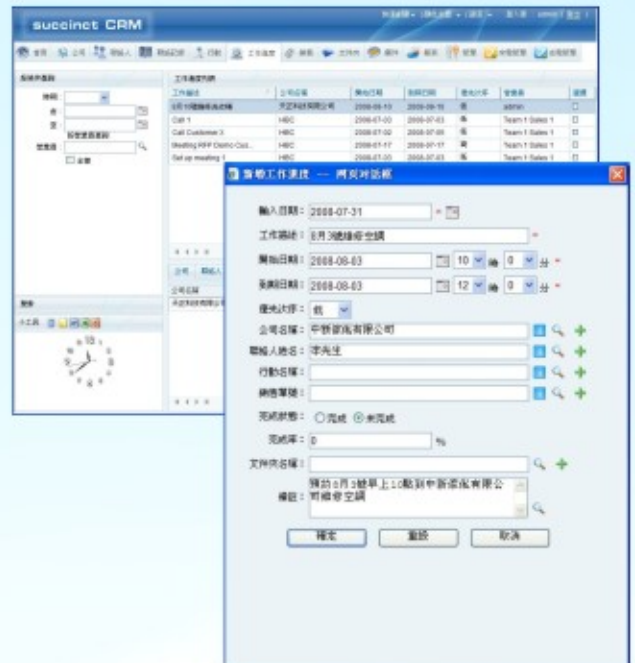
succinct CRM

Call 1
Call Customer X
Meeting RFP Demo Cus...
Set up meeting 1

HBC
HBC
HBC
HBC

2008-07-03
2008-07-02
2008-07-17
2008-07-03

admin
Team 1 Sales 1
Team 1 Sales 1
Team 1 Sales 1
Team 1 Sales 1

新增工作淸單 — 網頁對話框

輸入日期： 2008-07-31

工作描述： 8月3號維修空調

開始日期： 2008-08-03 10 時 0 分

到期日期： 2008-08-03 12 時 0 分

優先次序： 低

公司名稱： 中新資訊有限公司

聯絡人姓名： 李先生

行動名稱：

銷售單號：

完成狀態： ○完成 ◉未完成

完成率： 0 %

文件夾名稱：

備註： 預約8月3號早上10點到中新資訊有限公司維修空調

確定 重設 取消